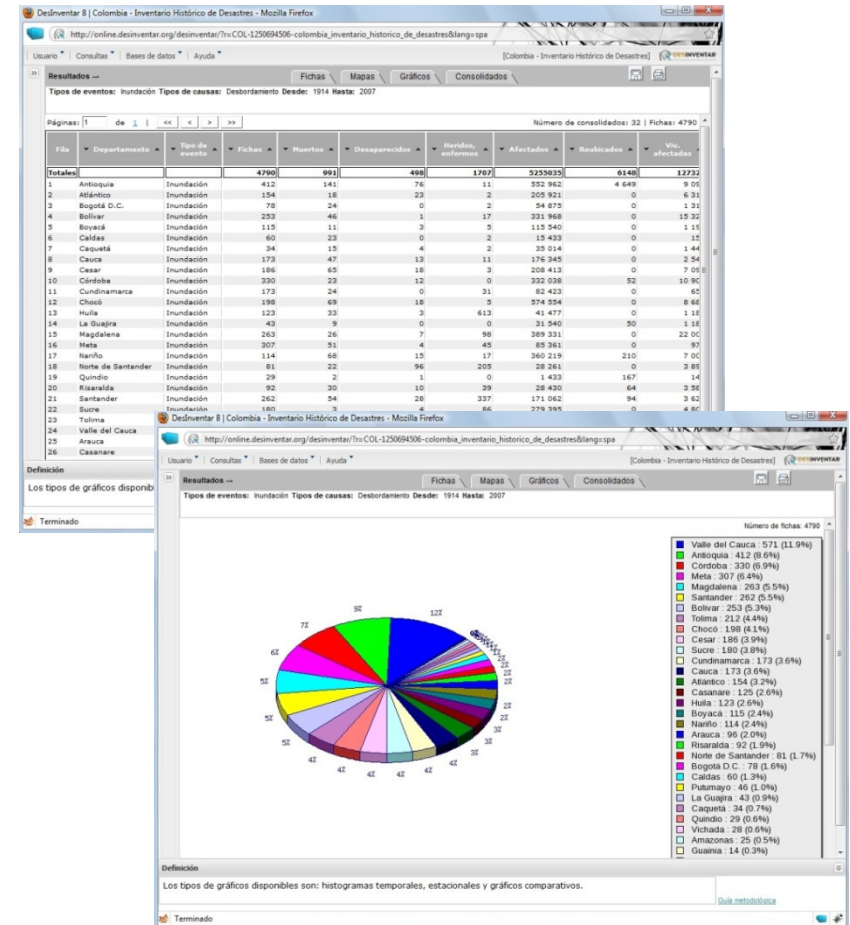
DesInventar 8 | Colombia - Inventario Histórico de Desastres - Mozilla Firefox

http://online.desinventar.org/desinventar/?r=COL-1250694506-colombia_inventario_historico_de_desastres&lang=spa

Usuario Consultas Bases de datos Ayuda [Colombia - Inventario Histórico de Desastres] DESINVENTAR

Resultados → Fichas Mapas Gráficos Consolidados

Tipos de eventos: Inundación Tipos de causas: Desbordamiento Desde: 1914 Hasta: 2007

Páginas: 1 de 1 | << < > >> Número de consolidados: 32 | Fichas: 4790

| Fila | Departamento | Tipo de evento | Fichas | Muertos | Desaparecidos | Heridos, enfermos | Afectados | Reubicados | Viv. afectadas |
|---|---|---|---|---|---|---|---|---|---|
| Totales | | | 4790 | 991 | 498 | 1707 | 5255035 | 6148 | 12732 |
| 1 | Antioquia | Inundación | 412 | 141 | 76 | 11 | 552 962 | 4 649 | 9 09 |
| 2 | Atlántico | Inundación | 154 | 18 | 23 | 2 | 205 921 | 0 | 6 31 |
| 3 | Bogotá D.C. | Inundación | 78 | 24 | 0 | 2 | 54 875 | 0 | 1 31 |
| 4 | Bolívar | Inundación | 253 | 46 | 1 | 17 | 331 968 | 0 | 15 32 |
| 5 | Boyacá | Inundación | 115 | 11 | 3 | 5 | 115 540 | 0 | 1 15 |
| 6 | Caldas | Inundación | 60 | 23 | 0 | 2 | 15 433 | 0 | 15 |
| 7 | Caquetá | Inundación | 34 | 15 | 4 | 2 | 35 014 | 0 | 1 44 |
| 8 | Cauca | Inundación | 173 | 47 | 13 | 11 | 176 345 | 0 | 2 54 |
| 9 | Cesar | Inundación | 186 | 65 | 18 | 3 | 208 413 | 0 | 7 09 |
| 10 | Córdoba | Inundación | 330 | 23 | 12 | 0 | 332 038 | 52 | 10 90 |
| 11 | Cundinamarca | Inundación | 173 | 24 | 0 | 31 | 82 423 | 0 | 65 |
| 12 | Chocó | Inundación | 198 | 69 | 18 | 5 | 574 554 | 0 | 8 68 |
| 13 | Huila | Inundación | 123 | 33 | 3 | 613 | 41 477 | 0 | 1 18 |
| 14 | La Guajira | Inundación | 43 | 9 | 0 | 0 | 31 540 | 50 | 1 18 |
| 15 | Magdalena | Inundación | 263 | 26 | 7 | 98 | 389 331 | 0 | 22 00 |
| 16 | Meta | Inundación | 307 | 51 | 4 | 45 | 85 361 | 0 | 97 |
| 17 | Nariño | Inundación | 114 | 68 | 15 | 17 | 360 219 | 210 | 7 00 |
| 18 | Norte de Santander | Inundación | 81 | 22 | 96 | 205 | 28 261 | 0 | 3 89 |
| 19 | Quindio | Inundación | 29 | 2 | 1 | 0 | 1 433 | 167 | 14 |
| 20 | Risaralda | Inundación | 92 | 30 | 10 | 39 | 28 430 | 64 | 3 58 |
| 21 | Santander | Inundación | 262 | 54 | 28 | 337 | 171 062 | 94 | 3 62 |
| 22 | Sucre | Inundación | 180 | 3 | 4 | 86 | 279 395 | 0 | 4 80 |
| 23 | Tolima | | | | | | | | |
| 24 | Valle del Cauca | | | | | | | | |
| 25 | Arauca | | | | | | | | |
| 26 | Casanare | | | | | | | | |

Definición
Los tipos de gráficos disponib

Terminado

DesInventar 8 | Colombia - Inventario Histórico de Desastres - Mozilla Firefox

http://online.desinventar.org/desinventar/?r=COL-1250694506-colombia_inventario_historico_de_desastres&lang=spa

Usuario Consultas Bases de datos Ayuda [Colombia - Inventario Histórico de Desastres] DESINVENTAR

Resultados → Fichas Mapas Gráficos Consolidados

Tipos de eventos: Inundación Tipos de causas: Desbordamiento Desde: 1914 Hasta: 2007

Número de fichas: 4790

12% 9% 7% 6% 5% 5% 5% 4% 4% 4% 4% 4% 3% 3% 3% 2% 2% 2% 2% 2%

Valle del Cauca : 571 (11.9%)
Antioquia : 412 (8.6%)
Córdoba : 330 (6.9%)
Meta : 307 (6.4%)
Magdalena : 263 (5.5%)
Santander : 262 (5.5%)
Bolívar : 253 (5.3%)
Tolima : 212 (4.4%)
Chocó : 198 (4.1%)
Cesar : 186 (3.9%)
Sucre : 180 (3.8%)
Cundinamarca : 173 (3.6%)
Cauca : 173 (3.6%)
Atlántico : 154 (3.2%)
Casanare : 125 (2.6%)
Huila : 123 (2.6%)
Boyacá : 115 (2.4%)
Nariño : 114 (2.4%)
Arauca : 96 (2.0%)
Risaralda : 92 (1.9%)
Norte de Santander : 81 (1.7%)
Bogotá D.C. : 78 (1.6%)
Caldas : 60 (1.3%)
Putumayo : 46 (1.0%)
La Guajira : 43 (0.9%)
Caquetá : 34 (0.7%)
Quindio : 29 (0.6%)
Vichada : 28 (0.6%)
Amazonas : 25 (0.5%)
Guainía : 14 (0.3%)

Definición
Los tipos de gráficos disponibles son: histogramas temporales, estacionales y gráficos comparativos.

Guía metodológica

Terminado